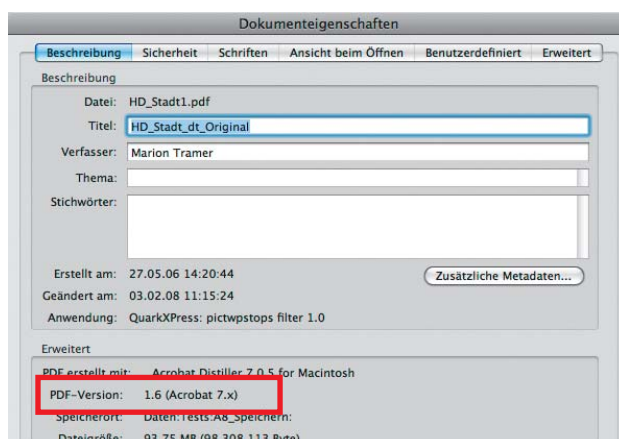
Dokumenteigenschaften

Beschreibung | Sicherheit | Schriften | Ansicht beim Öffnen | Benutzerdefiniert | Erweitert

Beschreibung

Datei: HD_Stadt1.pdf

Titel: HD_Stadt_dt_Original

Verfasser: Marion Tramer

Thema:

Stichwörter:

Erstellt am: 27.05.06 14:20:44

Zusätzliche Metadaten...

Geändert am: 03.02.08 11:15:24

Anwendung: QuarkXPress: pictwpstops filter 1.0

Erweitert

PDF erstellt mit: Acrobat Distiller 7.0.5 for Macintosh

PDF-Version: 1.6 (Acrobat 7.x)

Speicherort: Daten:Tests:A8_Speichern:

Dateigröße: 93,75 MB (98.308.113 Byte)